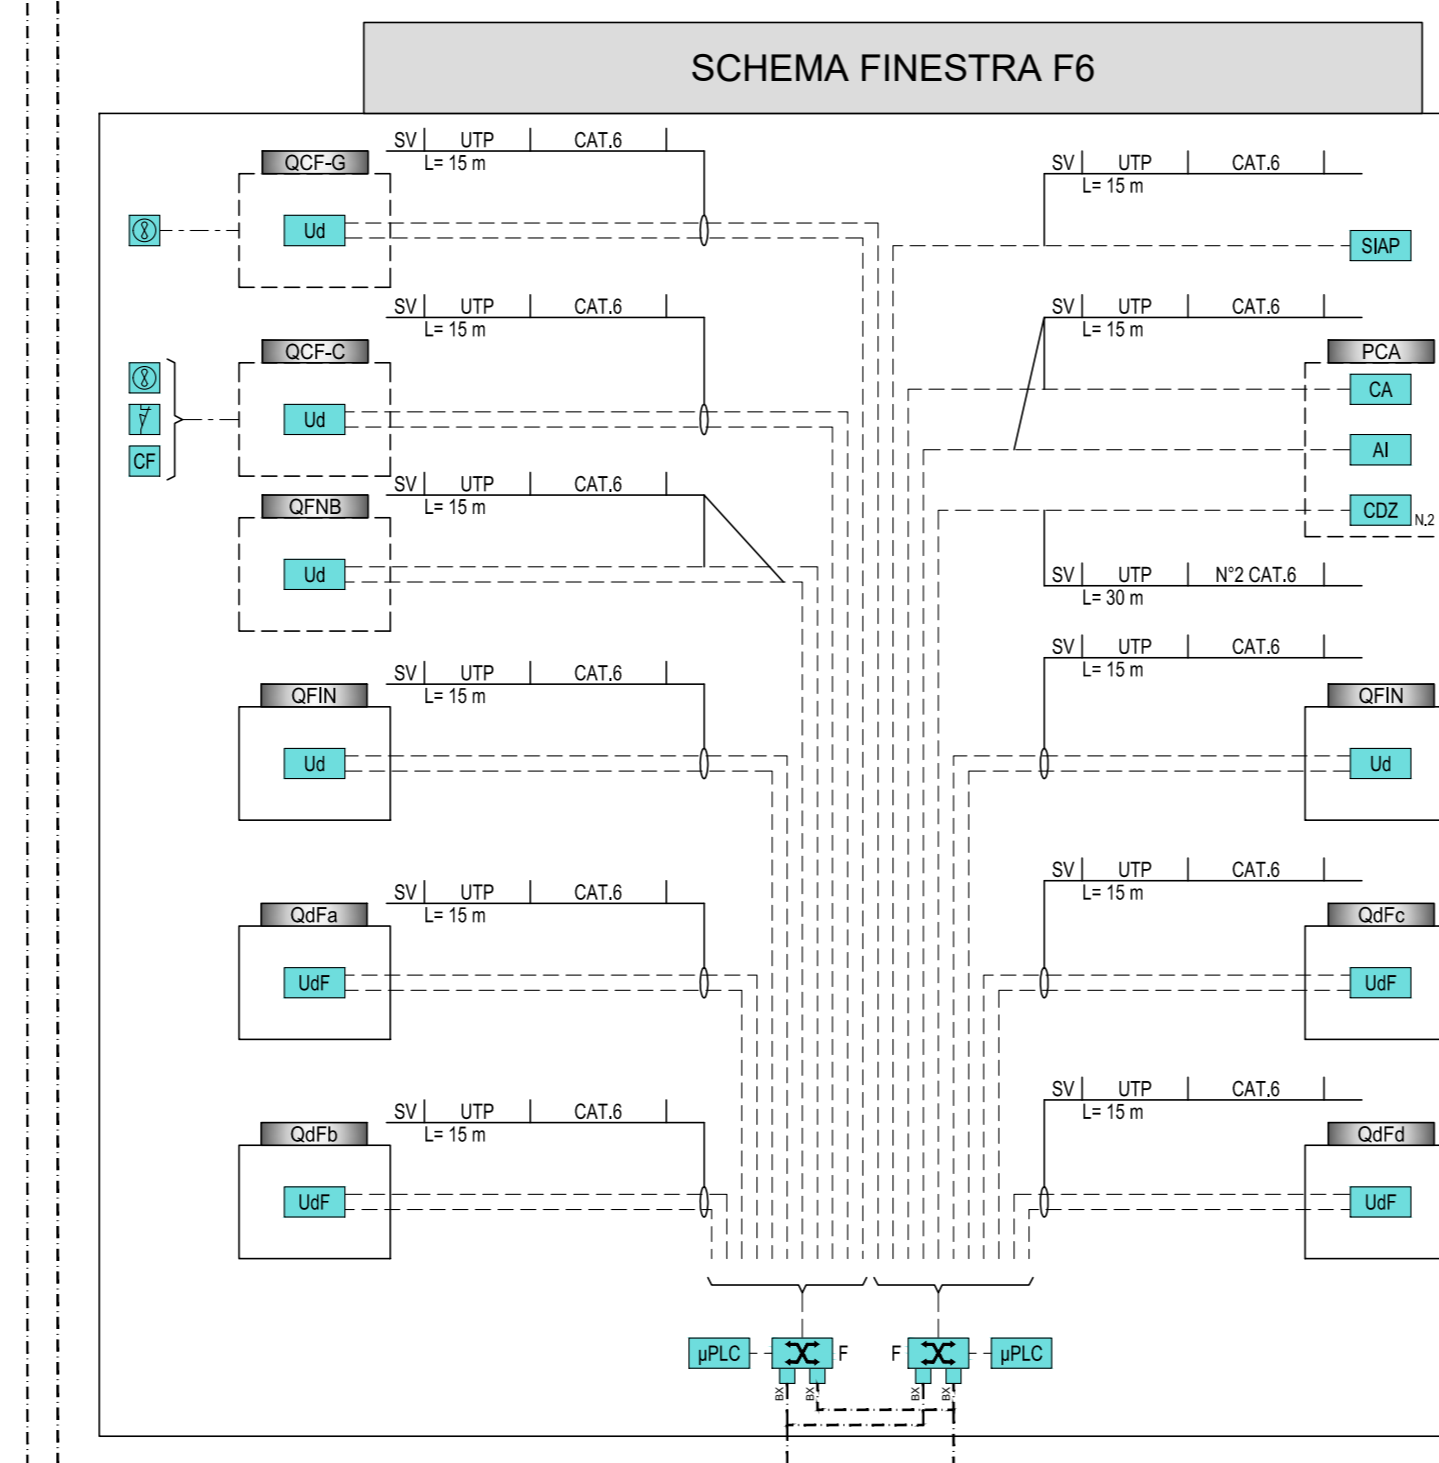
SCHEMA FINESTRA F6

SV UTP CAT.6
L= 15 m

QCF-G
Ud

SV UTP CAT.6
L= 15 m

QCF-C
Ud

CF

SV UTP CAT.6
L= 15 m

QFNB
Ud

SV UTP CAT.6
L= 15 m

QFIN
Ud

SV UTP CAT.6
L= 15 m

QdFa
UdF

SV UTP CAT.6
L= 15 m

QdFb
UdF

SV UTP CAT.6
L= 15 m

SIAP

SV UTP CAT.6
L= 15 m

PCA
CA
AI
CDZ
N.2

SV UTP N°2 CAT.6
L= 30 m

SV UTP CAT.6
L= 15 m

QFIN
Ud

SV UTP CAT.6
L= 15 m

QdFc
UdF

SV UTP CAT.6
L= 15 m

QdFd
UdF

μPLC F F μPLC
BX BX BX BX